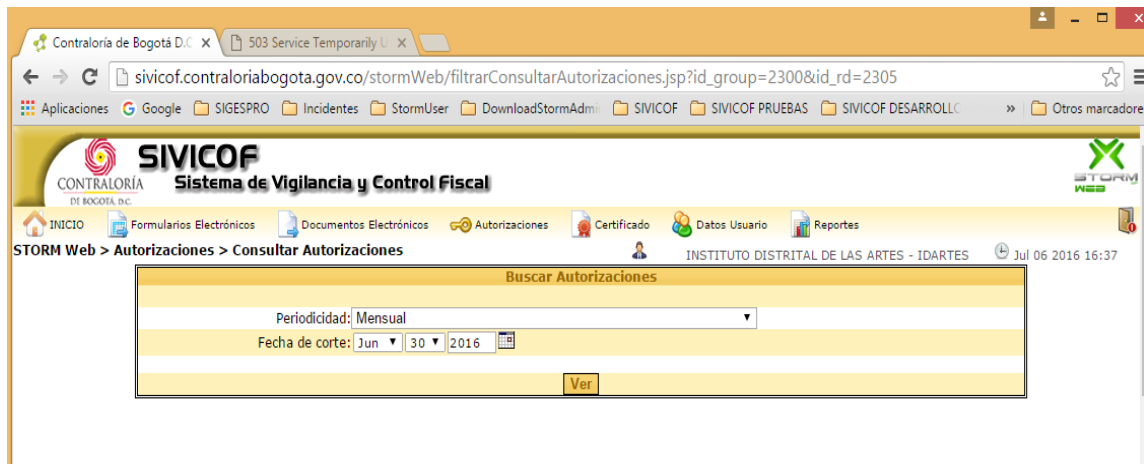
Contraloría de Bogotá D.C ×
503 Service Temporarily U ×

sivicof.contraloriabogota.gov.co/stormWeb/filtrarConsultarAutorizaciones.jsp?id_group=2300&id_rd=2305

Aplicaciones Google SIGESPRO Incidentes StormUser DownloadStormAdmi SIVICOF SIVICOF PRUEBAS SIVICOF DESARROLLO » Otros marcadore

CONTRALORÍA DE BOGOTÁ D.C.
SIVICOF
Sistema de Vigilancia y Control Fiscal
STORM WEB

INICIO Formularios Electrónicos Documentos Electrónicos Autorizaciones Certificado Datos Usuario Reportes

STORM Web > Autorizaciones > Consultar Autorizaciones
INSTITUTO DISTRITAL DE LAS ARTES - IDARTES
Jul 06 2016 16:37

Buscar Autorizaciones

Periodicidad: Mensual
Fecha de corte: Jun 30 2016

Ver